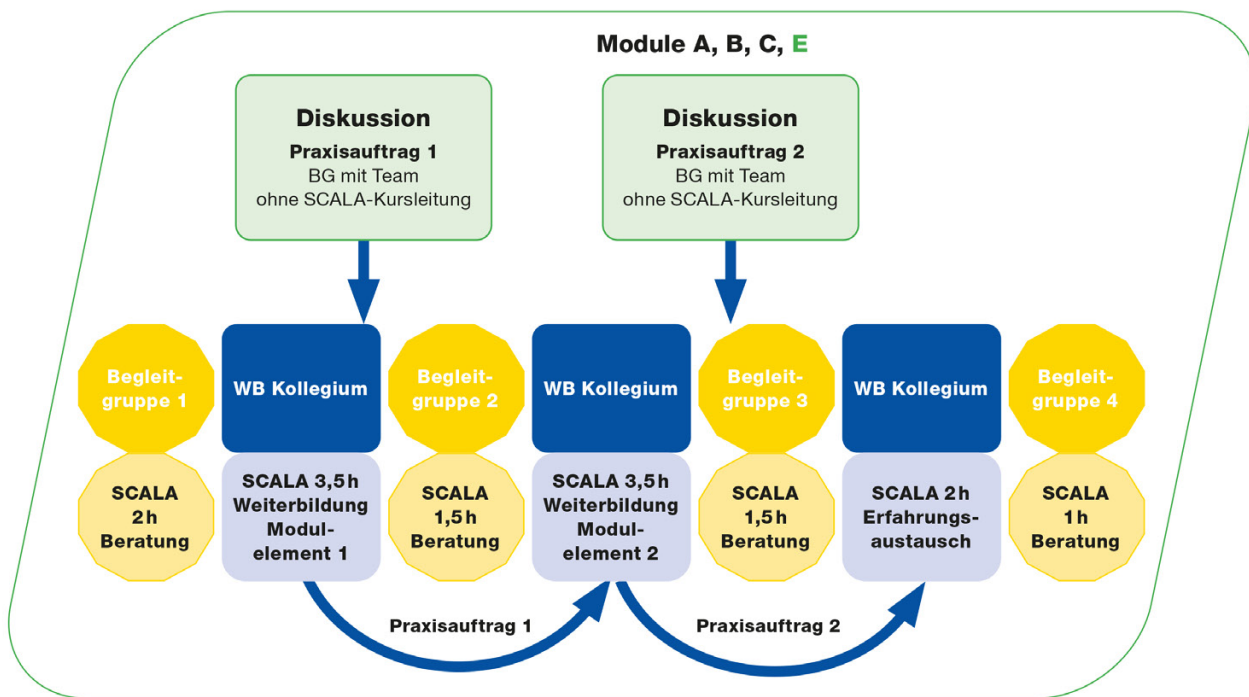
Module A, B, C, E

Diskussion
Praxisauftrag 1
BG mit Team
ohne SCALA-Kursleitung

Diskussion
Praxisauftrag 2
BG mit Team
ohne SCALA-Kursleitung

Begleitgruppe 1

SCALA
2 h
Beratung

WB Kollegium

SCALA 3,5 h
Weiterbildung
Modulelement 1

Begleitgruppe 2

SCALA
1,5 h
Beratung

WB Kollegium

SCALA 3,5 h
Weiterbildung
Modulelement 2

Begleitgruppe 3

SCALA
1,5 h
Beratung

WB Kollegium

SCALA 2 h
Erfahrungsaustausch

Begleitgruppe 4

SCALA
1 h
Beratung

Praxisauftrag 1

Praxisauftrag 2